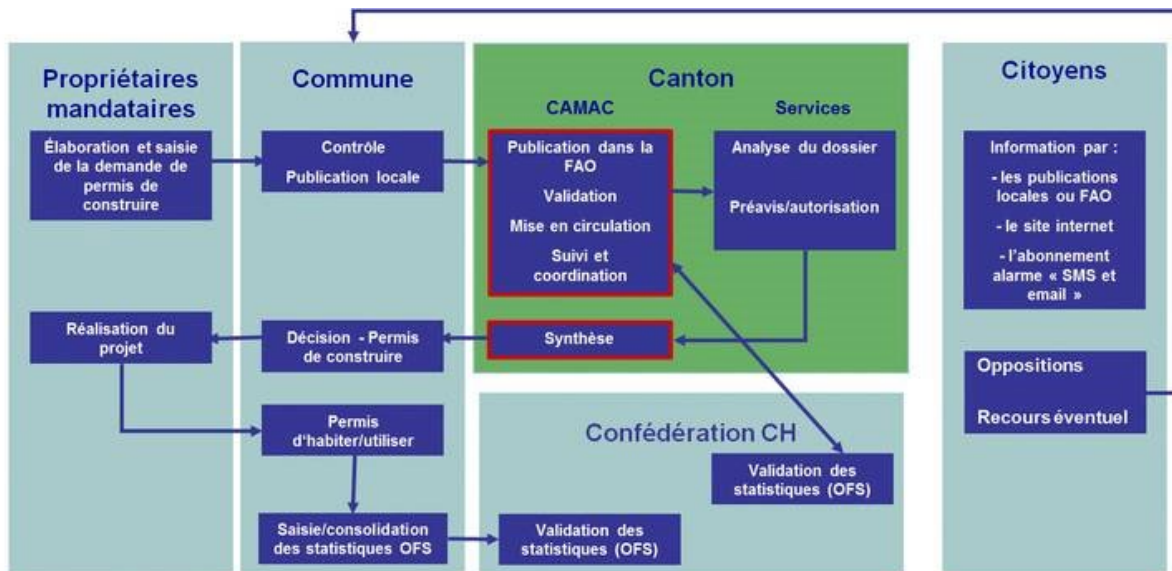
Propriétaires mandataires

Élaboration et saisie de la demande de permis de construire

Réalisation du projet

Commune

Contrôle

Publication locale

Décision - Permis de construire

Permis d'habiter/utiliser

Saisie/consolidation des statistiques OFS

Canton

CAMAC

Publication dans la FAO

Validation

Mise en circulation

Suivi et coordination

Synthèse

Services

Analyse du dossier

Préavis/autorisation

Confédération CH

Validation des statistiques (OFS)

Validation des statistiques (OFS)

Citoyens

Information par :

- les publications locales ou FAO

- le site internet

- l'abonnement alarme « SMS et email »

Oppositions

Recours éventuel